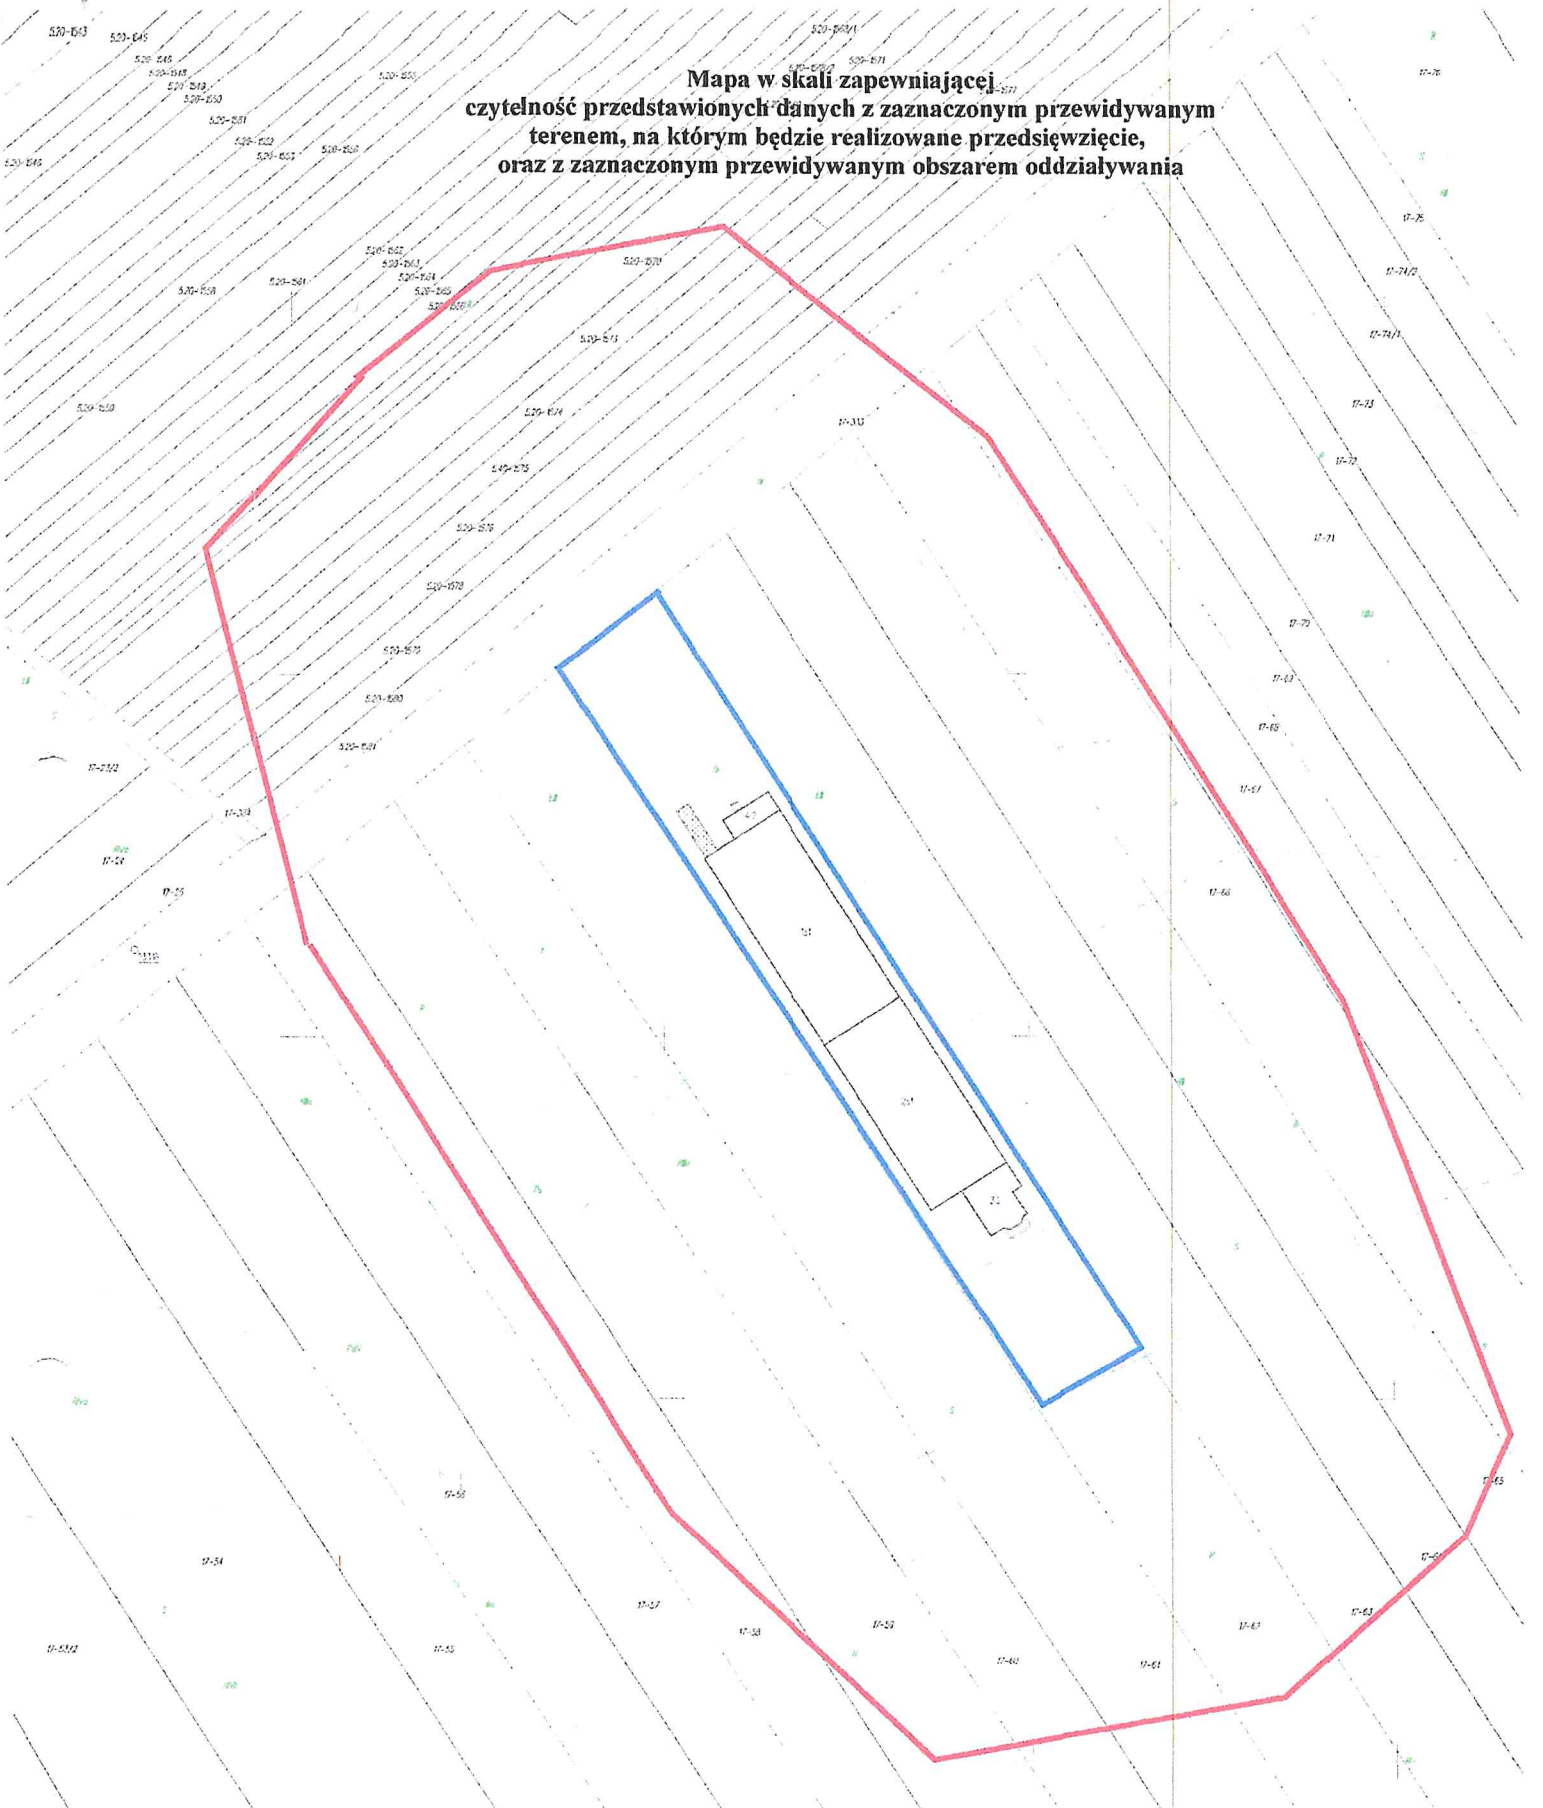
Mapa w skali zapewniającej
czytelność przedstawionych danych z zaznaczonym przewidywanym terenem, na którym będzie realizowane przedsięwzięcie, oraz z zaznaczonym przewidywanym obszarem oddziaływania

520-1543
520-1545
520-1546
520-1548
520-1549
520-1550
520-1551
520-1552
520-1553
520-1556
520-1546
520-1555
520-1569/1
520-1569/2
520-1571
520-1577
520-1562
520-1563
520-1564
520-1565
520-1566
520-1558
520-1561
520-1570
520-1573
520-1559
520-1574
520-1575
520-1576
520-1578
520-1579
520-1580
520-1581
17-330
17-76
17-75
17-74/2
17-74/1
17-73
17-72
17-71
17-70
17-69
17-68
17-67
17-66
17-65
17-64
17-63
17-62
17-61
17-60
17-59
17-58
17-57
17-56
17-55
17-54
17-53/2
17-23/2
17-329
17-24
17-25
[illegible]